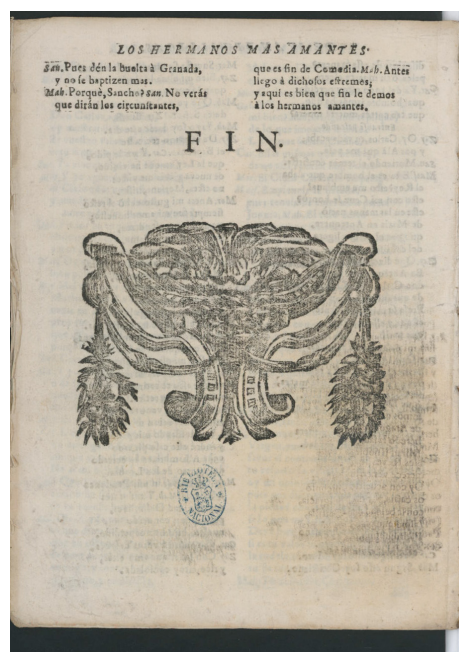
LOS HERMANOS MAS AMANTES.

*San.* Pues dén la buelta à Granada, y no se baptizen mas.
*Mah.* Porquè, Sancho? *San.* No verás que dirán los circunstantes,

que es fin de Comedia. *Mah.* Antes llego à dichosos estremos; y aqui es bien que fin le demos à los hermanos amantes.

FIN.

BIBLIOTECA NACIONAL